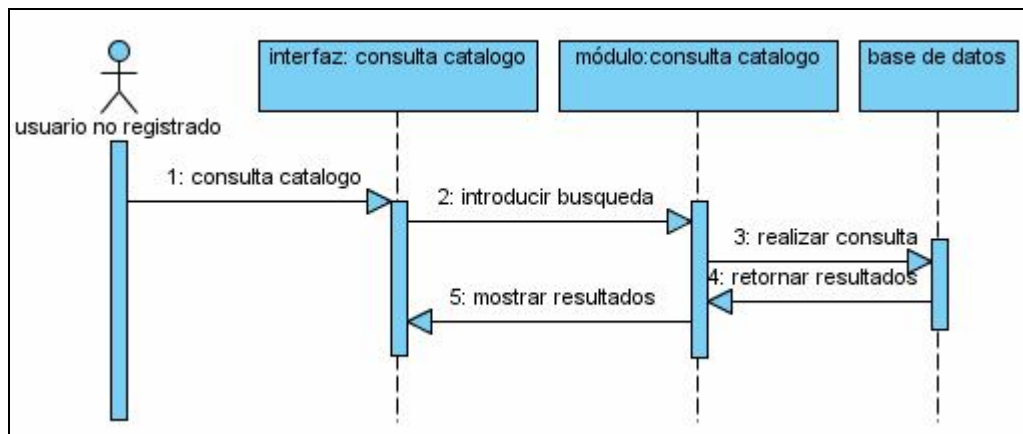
usuario no registrado

interfaz: consulta catalogo

módulo:consulta catalogo

base de datos

1: consulta catalogo

2: introducir busqueda

3: realizar consulta

4: retornar resultados

5: mostrar resultados